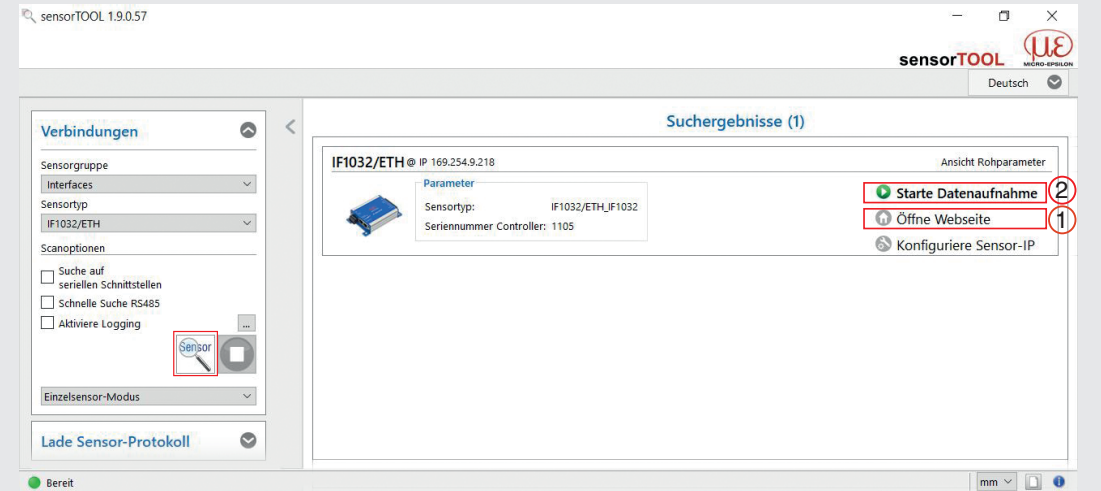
sensorTOOL 1.9.0.57

sensorTOOL

MICRO-EPSILON

Deutsch

Verbindungen

Sensorgruppe

Interfaces

Sensortyp

IF1032/ETH

Scanoptionen

Suche auf seriellen Schnittstellen

Schnelle Suche RS485

Aktiviere Logging

...

Sensor

Einzelsensor-Modus

Lade Sensor-Protokoll

Suchergebnisse (1)

IF1032/ETH @ IP 169.254.9.218

Ansicht Rohparameter

Parameter

Sensortyp: IF1032/ETH_IF1032

Seriennummer Controller: 1105

Starte Datenaufnahme 2

Öffne Webseite 1

Konfiguriere Sensor-IP

Bereit

mm